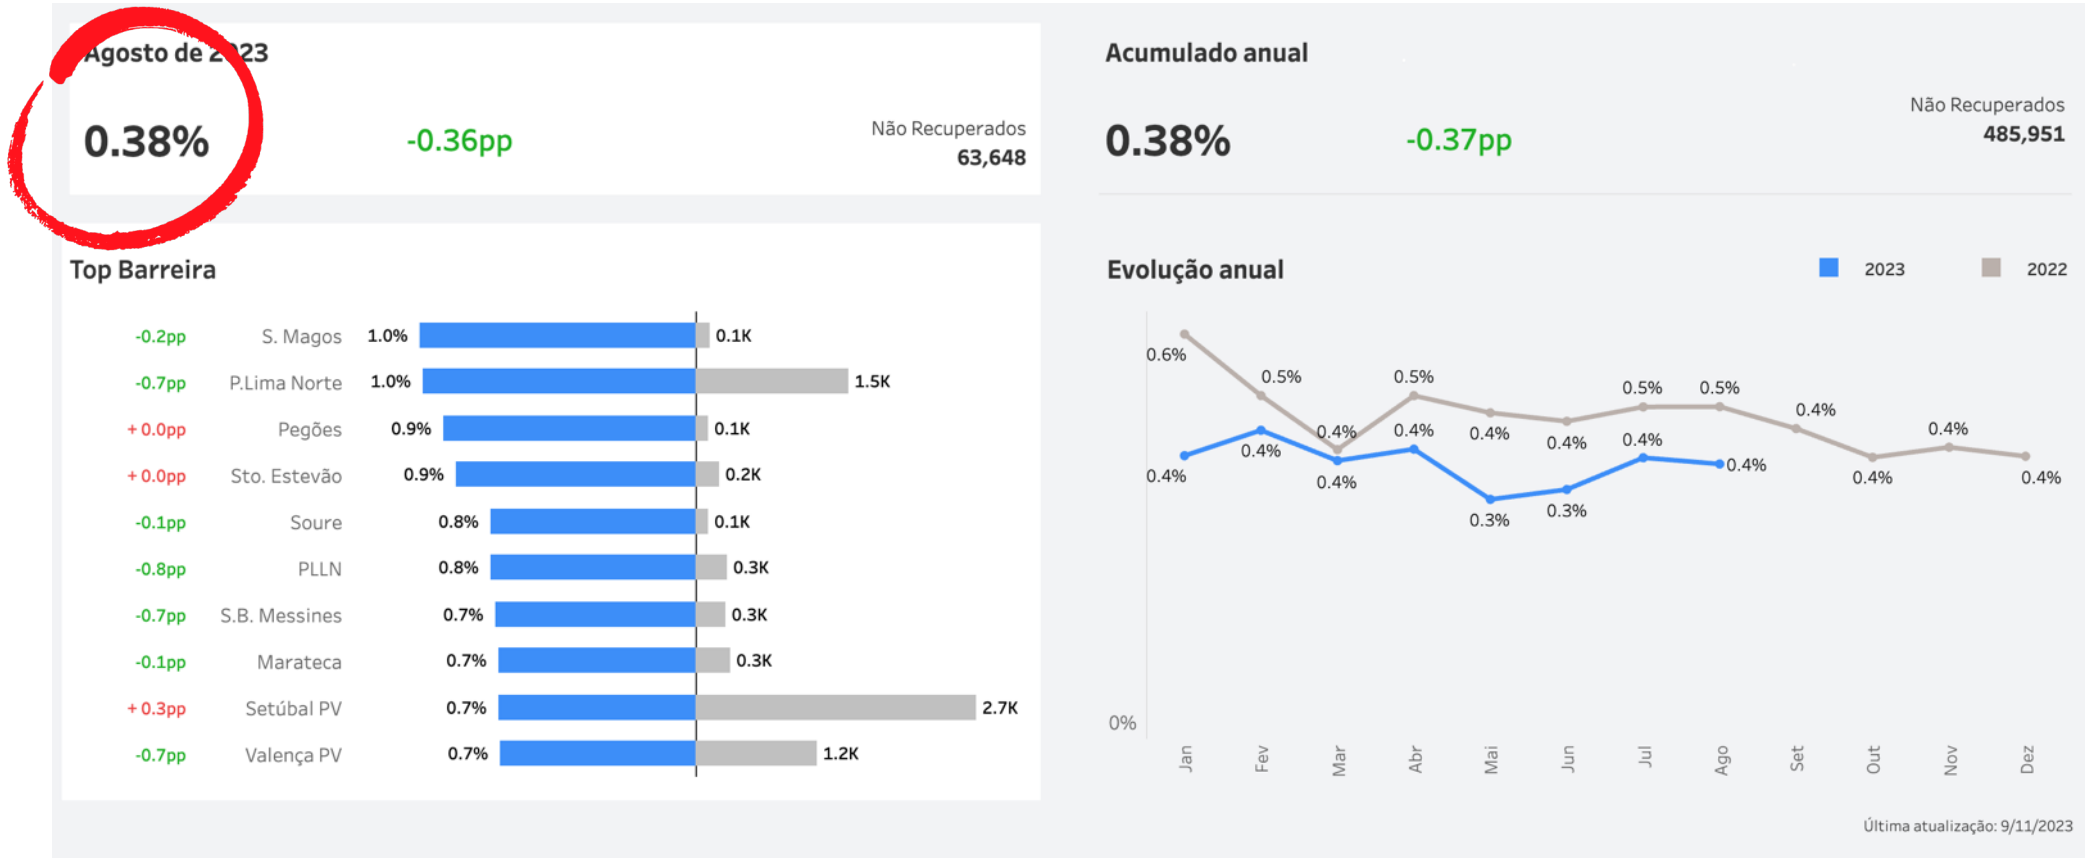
Agosto de 2023

0.38%

-0.36pp

Não Recuperados
63,648

Acumulado anual

0.38%

-0.37pp

Não Recuperados
485,951

Top Barreira

| | | | |
|---|---|---|---|
| -0.2pp | S. Magos | 1.0% | 0.1K |
| -0.7pp | P.Lima Norte | 1.0% | 1.5K |
| + 0.0pp | Pegões | 0.9% | 0.1K |
| + 0.0pp | Sto. Estevão | 0.9% | 0.2K |
| -0.1pp | Soure | 0.8% | 0.1K |
| -0.8pp | PLLN | 0.8% | 0.3K |
| -0.7pp | S.B. Messines | 0.7% | 0.3K |
| -0.1pp | Marateca | 0.7% | 0.3K |
| + 0.3pp | Setúbal PV | 0.7% | 2.7K |
| -0.7pp | Valença PV | 0.7% | 1.2K |

Evolução anual

2023 2022

0.6% 0.5% 0.4% 0.5% 0.4% 0.4% 0.5% 0.5% 0.4% 0.4% 0.4% 0.4%
0.4% 0.4% 0.4% 0.4% 0.3% 0.3% 0.4% 0.4% 0.4%

0%

Jan Fev Mar Abr Mai Jun Jul Ago Set Out Nov Dez

Última atualização: 9/11/2023